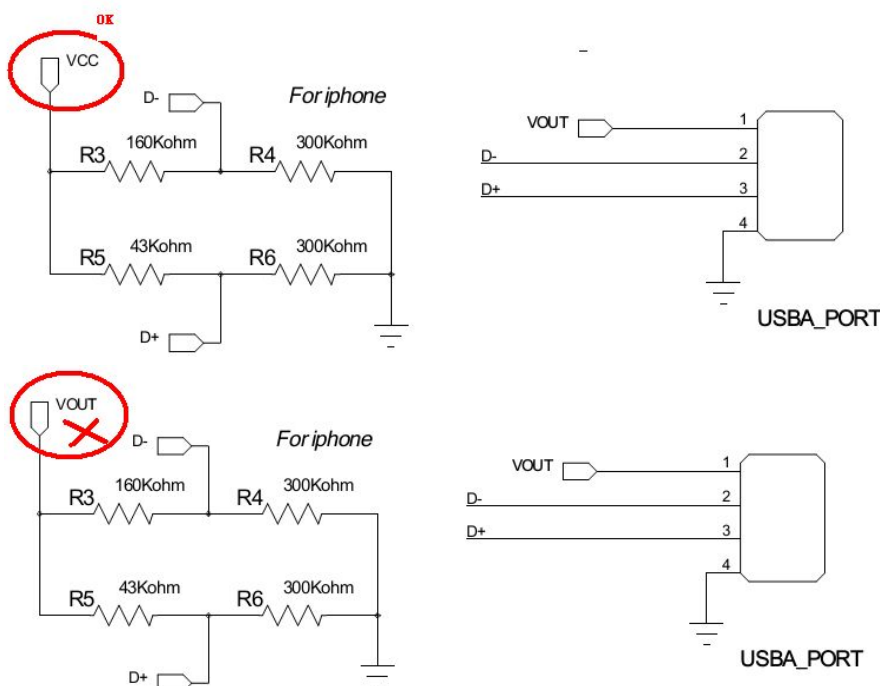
OK

VCC

D-

For iphone

R3 160Kohm R4 300Kohm

R5 43Kohm R6 300Kohm

D+

VOUT

1

D- 2

D+ 3

4

USBA_PORT

VOUT

D-

For iphone

R3 160Kohm R4 300Kohm

R5 43Kohm R6 300Kohm

D+

VOUT

1

D- 2

D+ 3

4

USBA_PORT